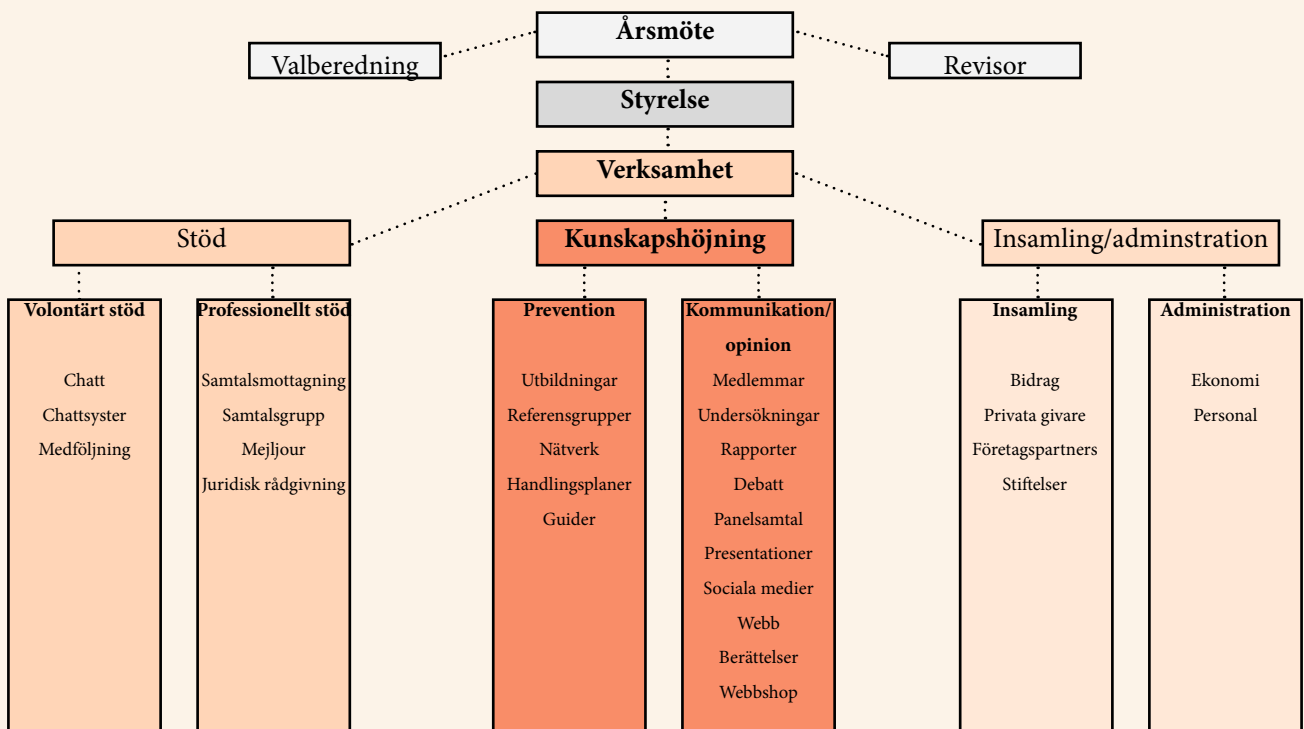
Årsmöte

Valberedning

Revisor

Styrelse

Verksamhet

Stöd

Kunskapshöjning

Insamling/adminstration

Volontärt stöd

Chatt
Chattsyster
Medföljning

Professionellt stöd

Samtalsmottagning
Samtalsgrupp
Mejljour
Juridisk rådgivning

Prevention

Utbildningar
Referensgrupper
Nätverk
Handlingsplaner
Guider

Kommunikation/opinion

Medlemmar
Undersökningar
Rapporter
Debatt
Panelsamtal
Presentationer
Sociala medier
Webb
Berättelser
Webbshop

Insamling

Bidrag
Privata givare
Företagspartners
Stiftelser

Administration

Ekonomi
Personal